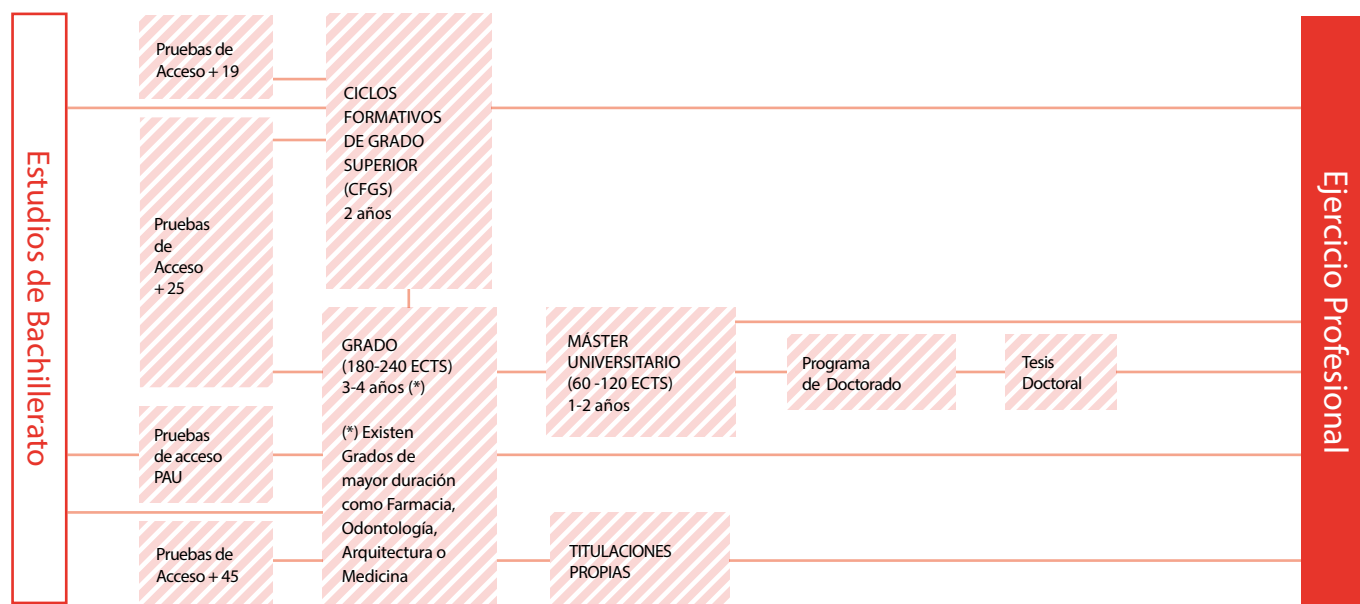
Estudios de Bachillerato

Pruebas de Acceso + 19

Pruebas de Acceso + 25

Pruebas de acceso PAU

Pruebas de Acceso + 45

CICLOS FORMATIVOS DE GRADO SUPERIOR (CFGS) 2 años

GRADO (180-240 ECTS) 3-4 años (*)

(*) Existen Grados de mayor duración como Farmacia, Odontología, Arquitectura o Medicina

MÁSTER UNIVERSITARIO (60 -120 ECTS) 1-2 años

Programa de Doctorado

Tesis Doctoral

TITULACIONES PROPIAS

Ejercicio Profesional